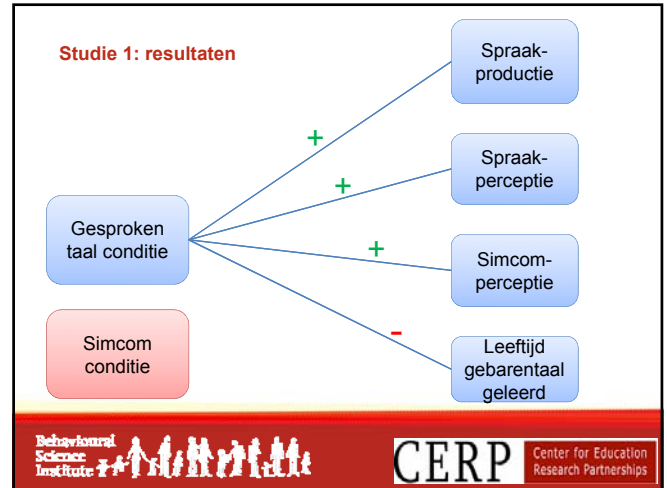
Studie 1: resultaten

Gesproken taal conditie

Simcom conditie

+

+

+

-

Spraak-productie

Spraak-perceptie

Simcom-perceptie

Leeftijd gebarentaal geleerd

Behavioural Science Institute

CERP

Center for Education Research Partnerships